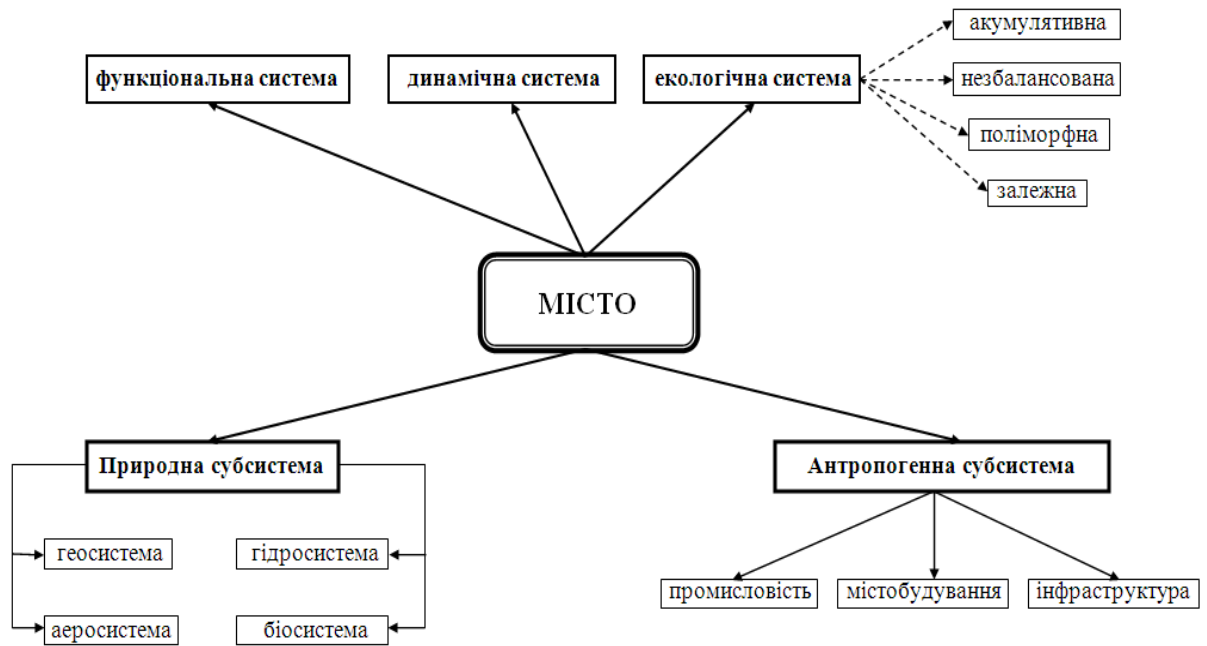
функціональна система

динамічна система

екологічна система

акумулятивна

незбалансована

поліморфна

залежна

МІСТО

Природна субсистема

геосистема

гідросистема

аеросистема

біосистема

Антропогенна субсистема

промисловість

містобудування

інфраструктура